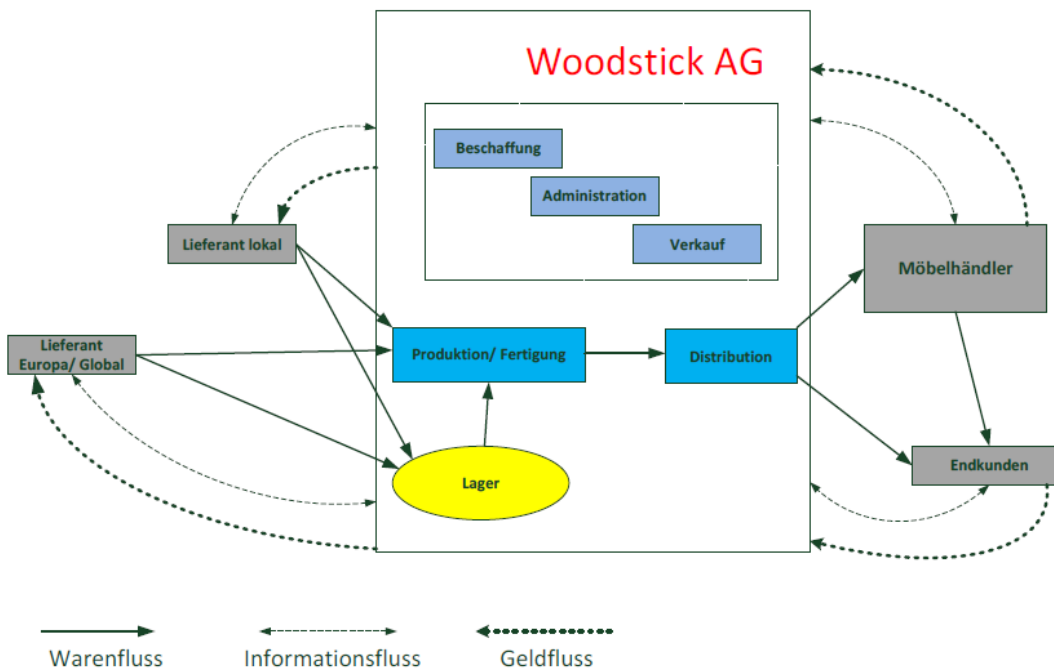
Woodstick AG

Beschaffung

Administration

Verkauf

Lieferant lokal

Möbelhändler

Lieferant Europa/ Global

Produktion/ Fertigung

Distribution

Lager

Endkunden

Warenfluss

Informationsfluss

Geldfluss